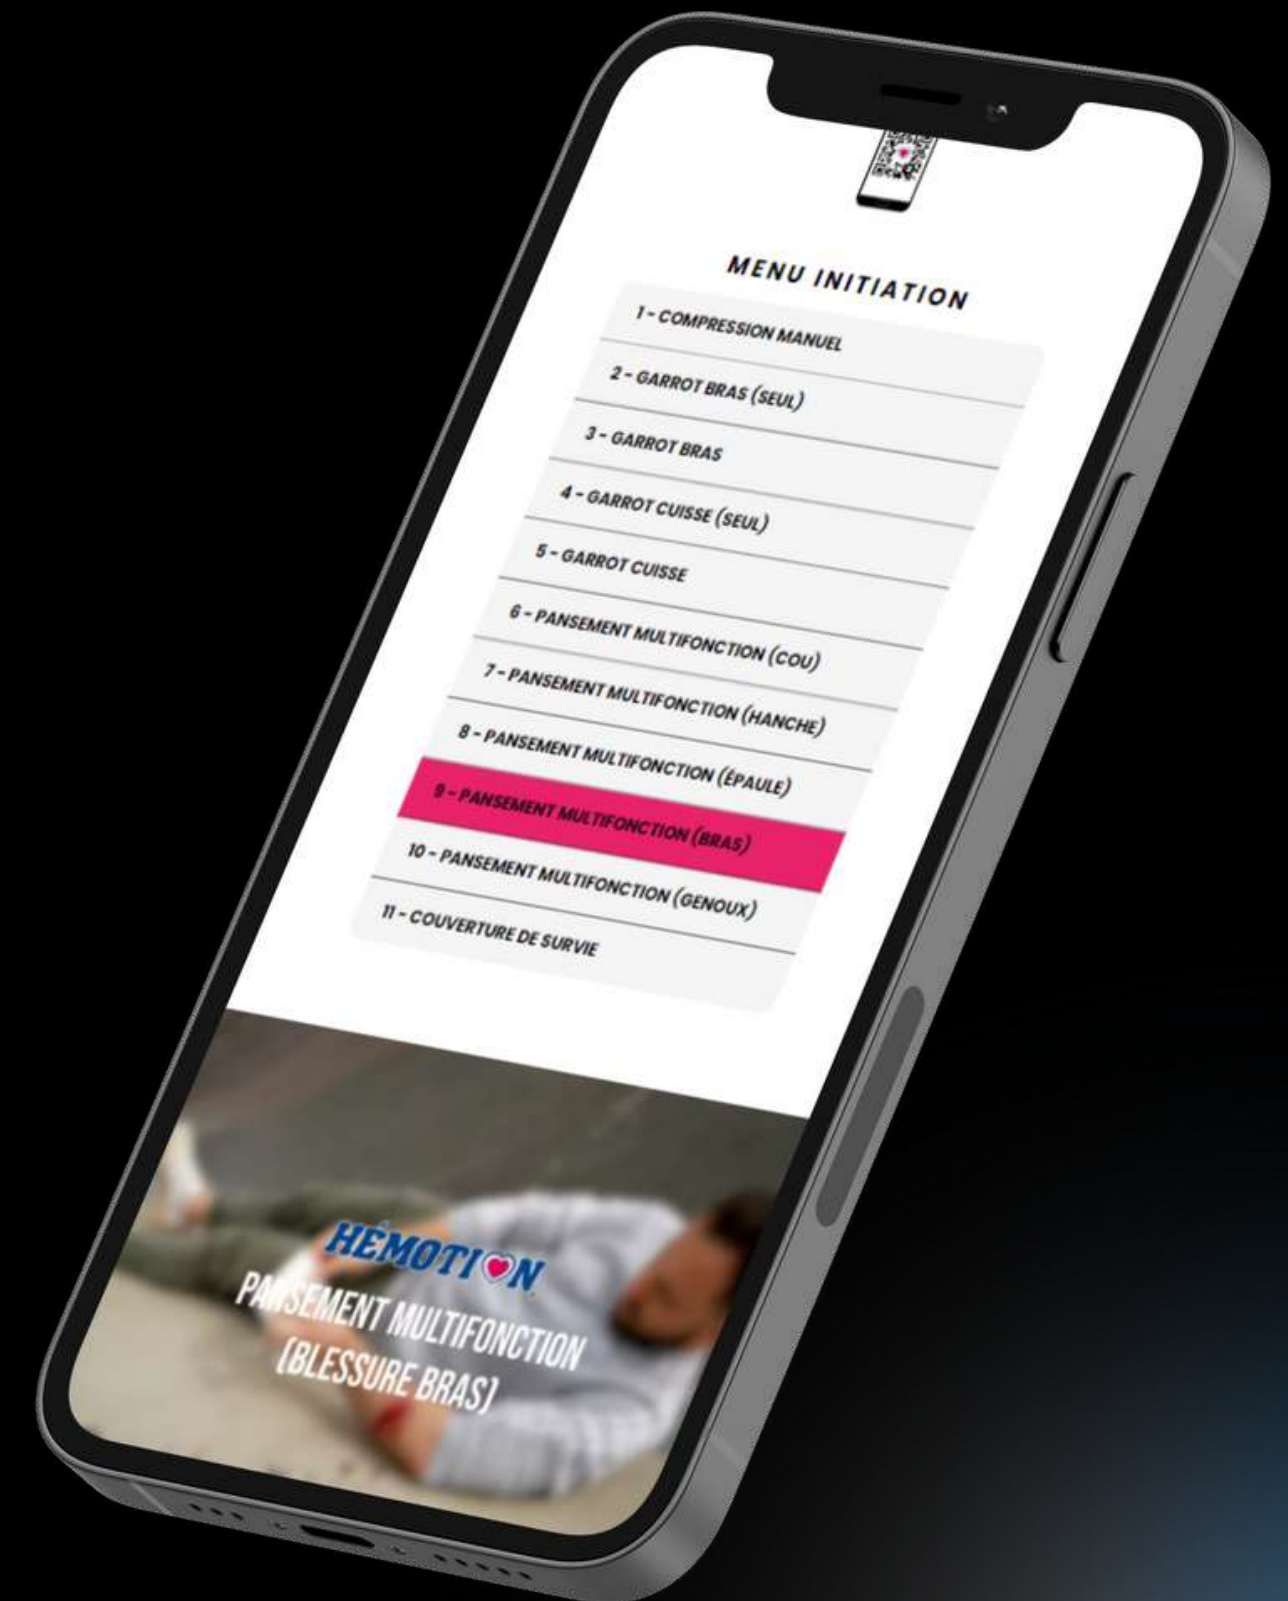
MENU INITIATION

1 - COMPRESSION MANUEL

2 - GARROT BRAS (SEUL)

3 - GARROT BRAS

4 - GARROT CUISSE (SEUL)

5 - GARROT CUISSE

6 - PANSEMENT MULTIFONCTION (COU)

7 - PANSEMENT MULTIFONCTION (HANCHE)

8 - PANSEMENT MULTIFONCTION (ÉPAULE)

9 - PANSEMENT MULTIFONCTION (BRAS)

10 - PANSEMENT MULTIFONCTION (GENOUX)

11 - COUVERTURE DE SURVIE

HÉMOTI♥N

PANSEMENT MULTIFONCTION (BLESSURE BRAS)